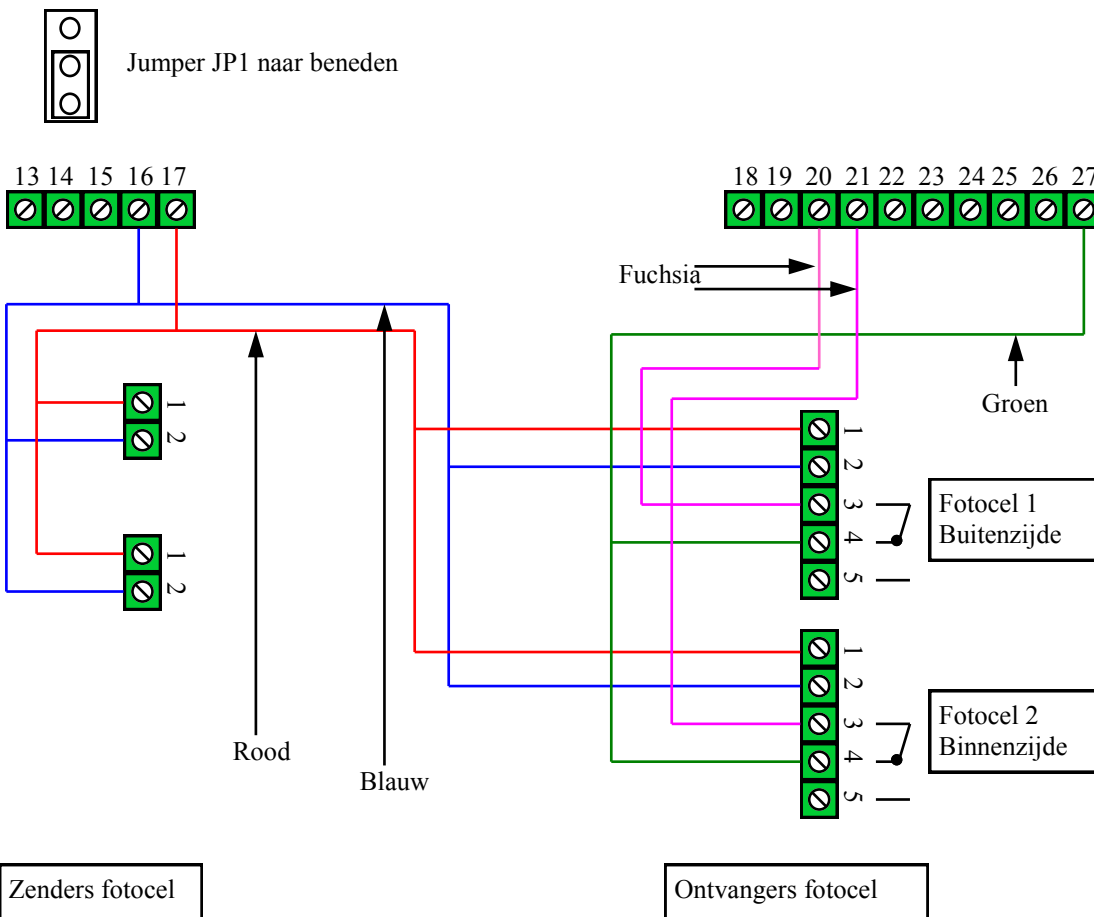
Jumper JP1 naar beneden

13 14 15 16 17

18 19 20 21 22 23 24 25 26 27

Fuchsia

Groen

1 2

1 2

1 2 3 4 5

Fotocel 1
Buitenzijde

1 2 3 4 5

Fotocel 2
Binnenzijde

Rood

Blauw

Zenders fotocel

Ontvangers fotocel